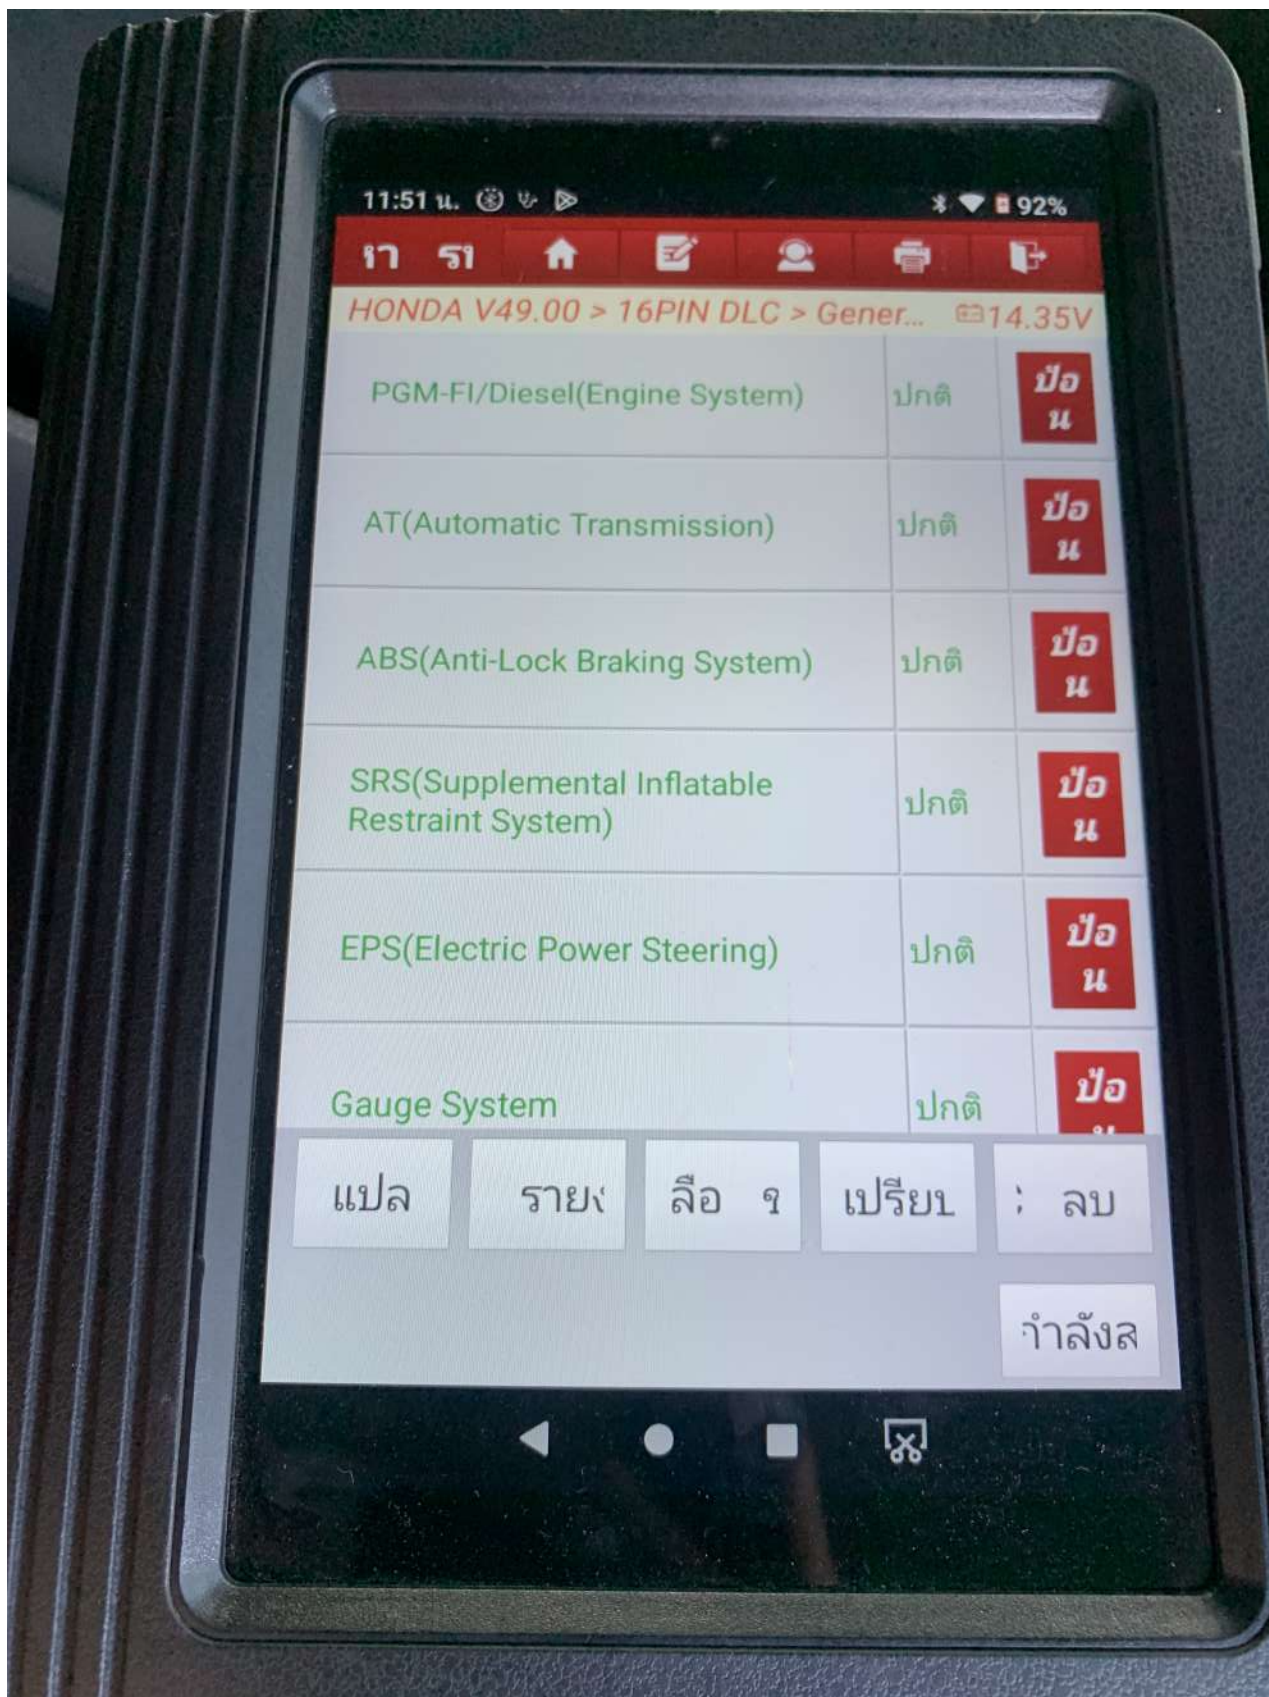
11:51 น.

92%

ก า ร า

HONDA V49.00 > 16PIN DLC > Gener... 14.35V

| | | |
|---|---|---|
| PGM-FI/Diesel(Engine System) | ปกติ | ป้อน |
| AT(Automatic Transmission) | ปกติ | ป้อน |
| ABS(Anti-Lock Braking System) | ปกติ | ป้อน |
| SRS(Supplemental Inflatable Restraint System) | ปกติ | ป้อน |
| EPS(Electric Power Steering) | ปกติ | ป้อน |
| Gauge System | ปกติ | ป้อ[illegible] |

แปล

รายง

ลือ ๆ

เปรียบ

: ลบ

กำลังส